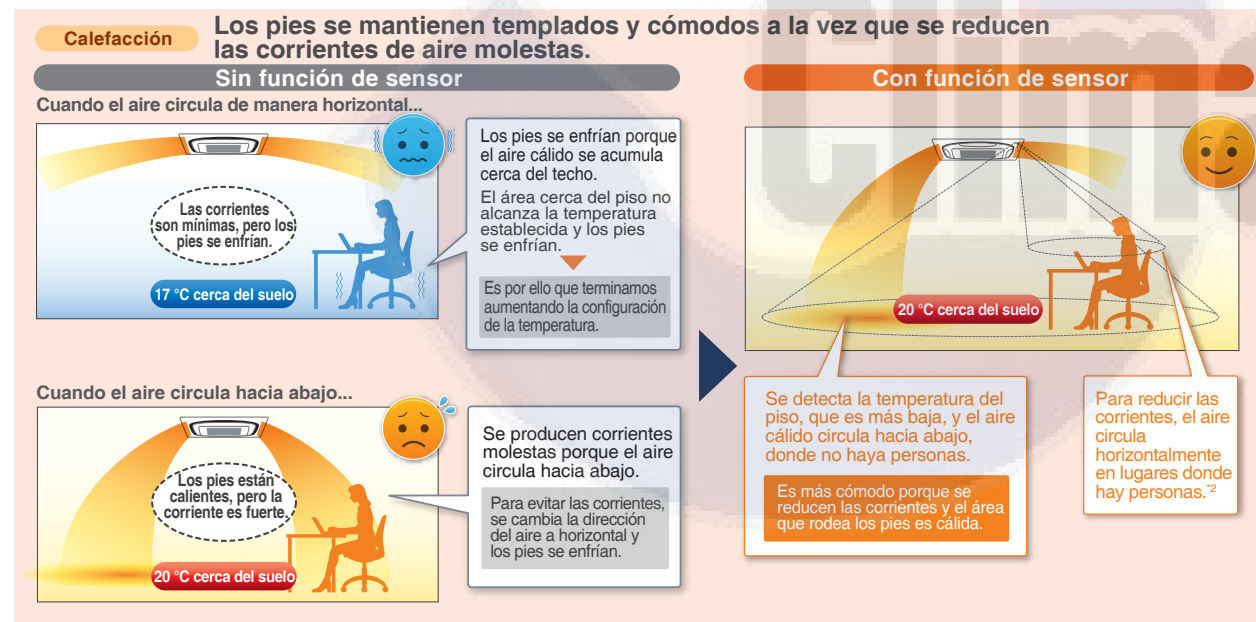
Calefacción

Los pies se mantienen templados y cómodos a la vez que se reducen las corrientes de aire molestas.

Sin función de sensor

Cuando el aire circula de manera horizontal...

Las corrientes son mínimas, pero los pies se enfrían.

17 °C cerca del suelo

Los pies se enfrían porque el aire cálido se acumula cerca del techo.

El área cerca del piso no alcanza la temperatura establecida y los pies se enfrían.

Es por ello que terminamos aumentando la configuración de la temperatura.

Cuando el aire circula hacia abajo...

Los pies están calientes, pero la corriente es fuerte.

20 °C cerca del suelo

Se producen corrientes molestas porque el aire circula hacia abajo.

Para evitar las corrientes, se cambia la dirección del aire a horizontal y los pies se enfrían.

Con función de sensor

20 °C cerca del suelo

Se detecta la temperatura del piso, que es más baja, y el aire cálido circula hacia abajo, donde no haya personas.

Es más cómodo porque se reducen las corrientes y el área que rodea los pies es cálida.

Para reducir las corrientes, el aire circula horizontalmente en lugares donde hay personas.*2